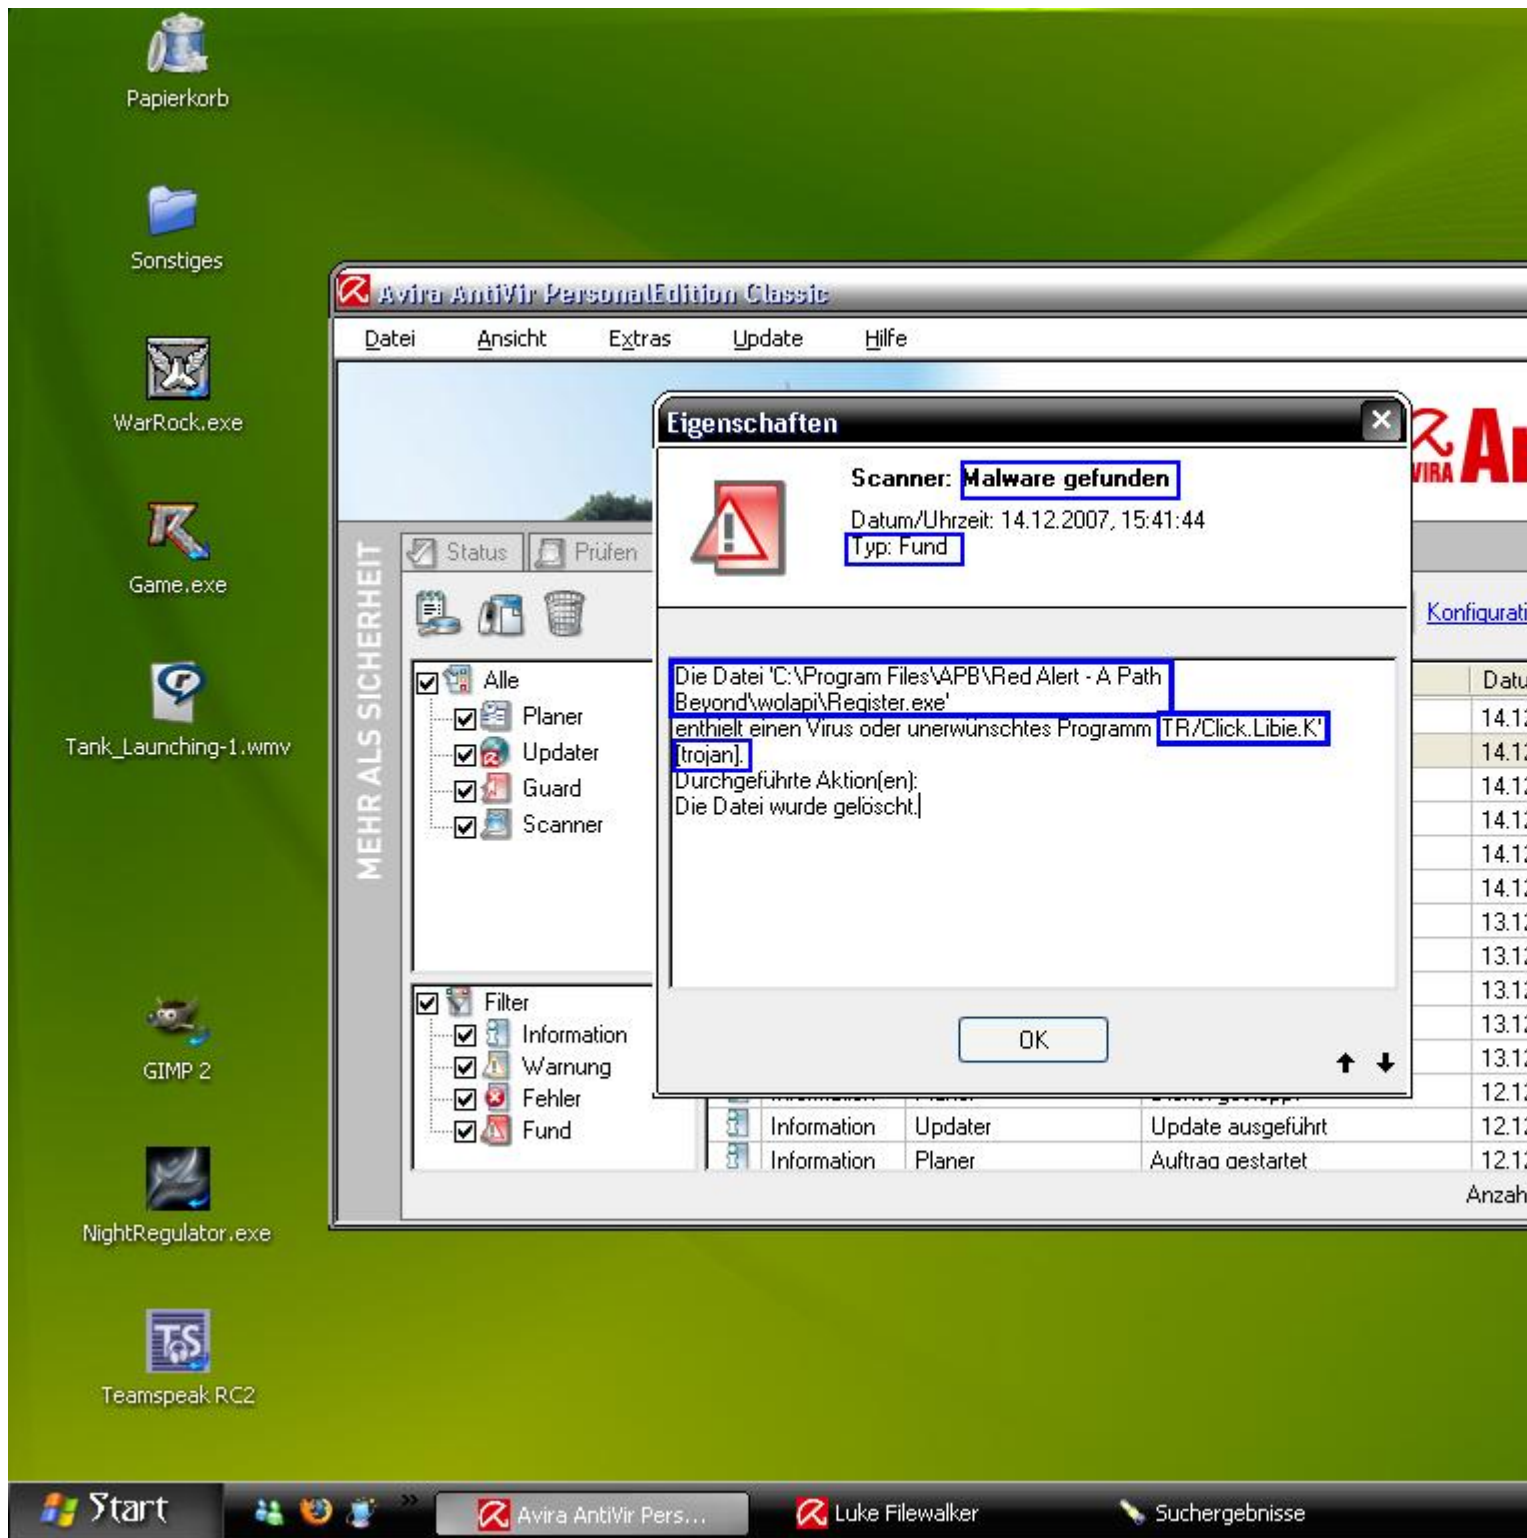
Papierkorb

Sonstiges

WarRock.exe

Game.exe

Tank_Launching-1.wmv

GIMP 2

NightRegulator.exe

Teamspeak RC2

Avira AntiVir PersonalEdition Classic

Datei Ansicht Extras Update Hilfe

MEHR ALS SICHERHEIT

Status Prüfen

Alle
Planer
Updater
Guard
Scanner

Filter
Information
Warnung
Fehler
Fund

Eigenschaften

Scanner: Malware gefunden

Datum/Uhrzeit: 14.12.2007, 15:41:44
Typ: Fund

Die Datei 'C:\Program Files\APB\Red Alert - A Path Beyond\wolapi\Register.exe'
enthielt einen Virus oder unerwünschtes Programm 'TR/Click.Libie.K' [trojan].
Durchgeführte Aktion(en):
Die Datei wurde gelöscht.

OK

Konfigurati

Datu
14.1
14.1
14.1
14.1
14.1
14.1
13.1
13.1
13.1
13.1
13.1
12.1
12.1
12.1

| Information | Updater | Update ausgeführt |
| Information | Planer | Auftrag gestartet |

Anzah

Start Avira AntiVir Pers... Luke Filewalker Suchergebnisse